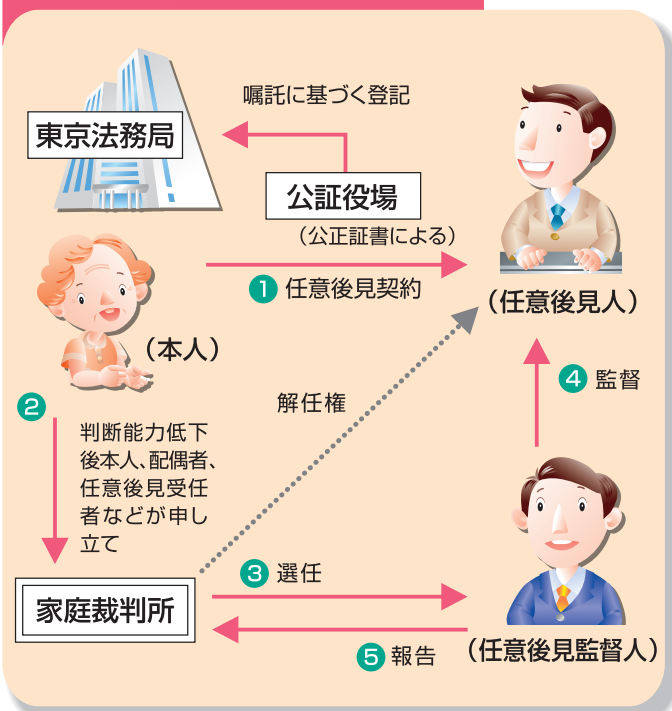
嘱託に基づく登記

東京法務局

公証役場

（公正証書による）

❶ 任意後見契約

（本人）

（任意後見人）

❷

判断能力低下後本人、配偶者、任意後見受任者などが申し立て

解任権

❹ 監督

家庭裁判所

❸ 選任

❺ 報告

（任意後見監督人）